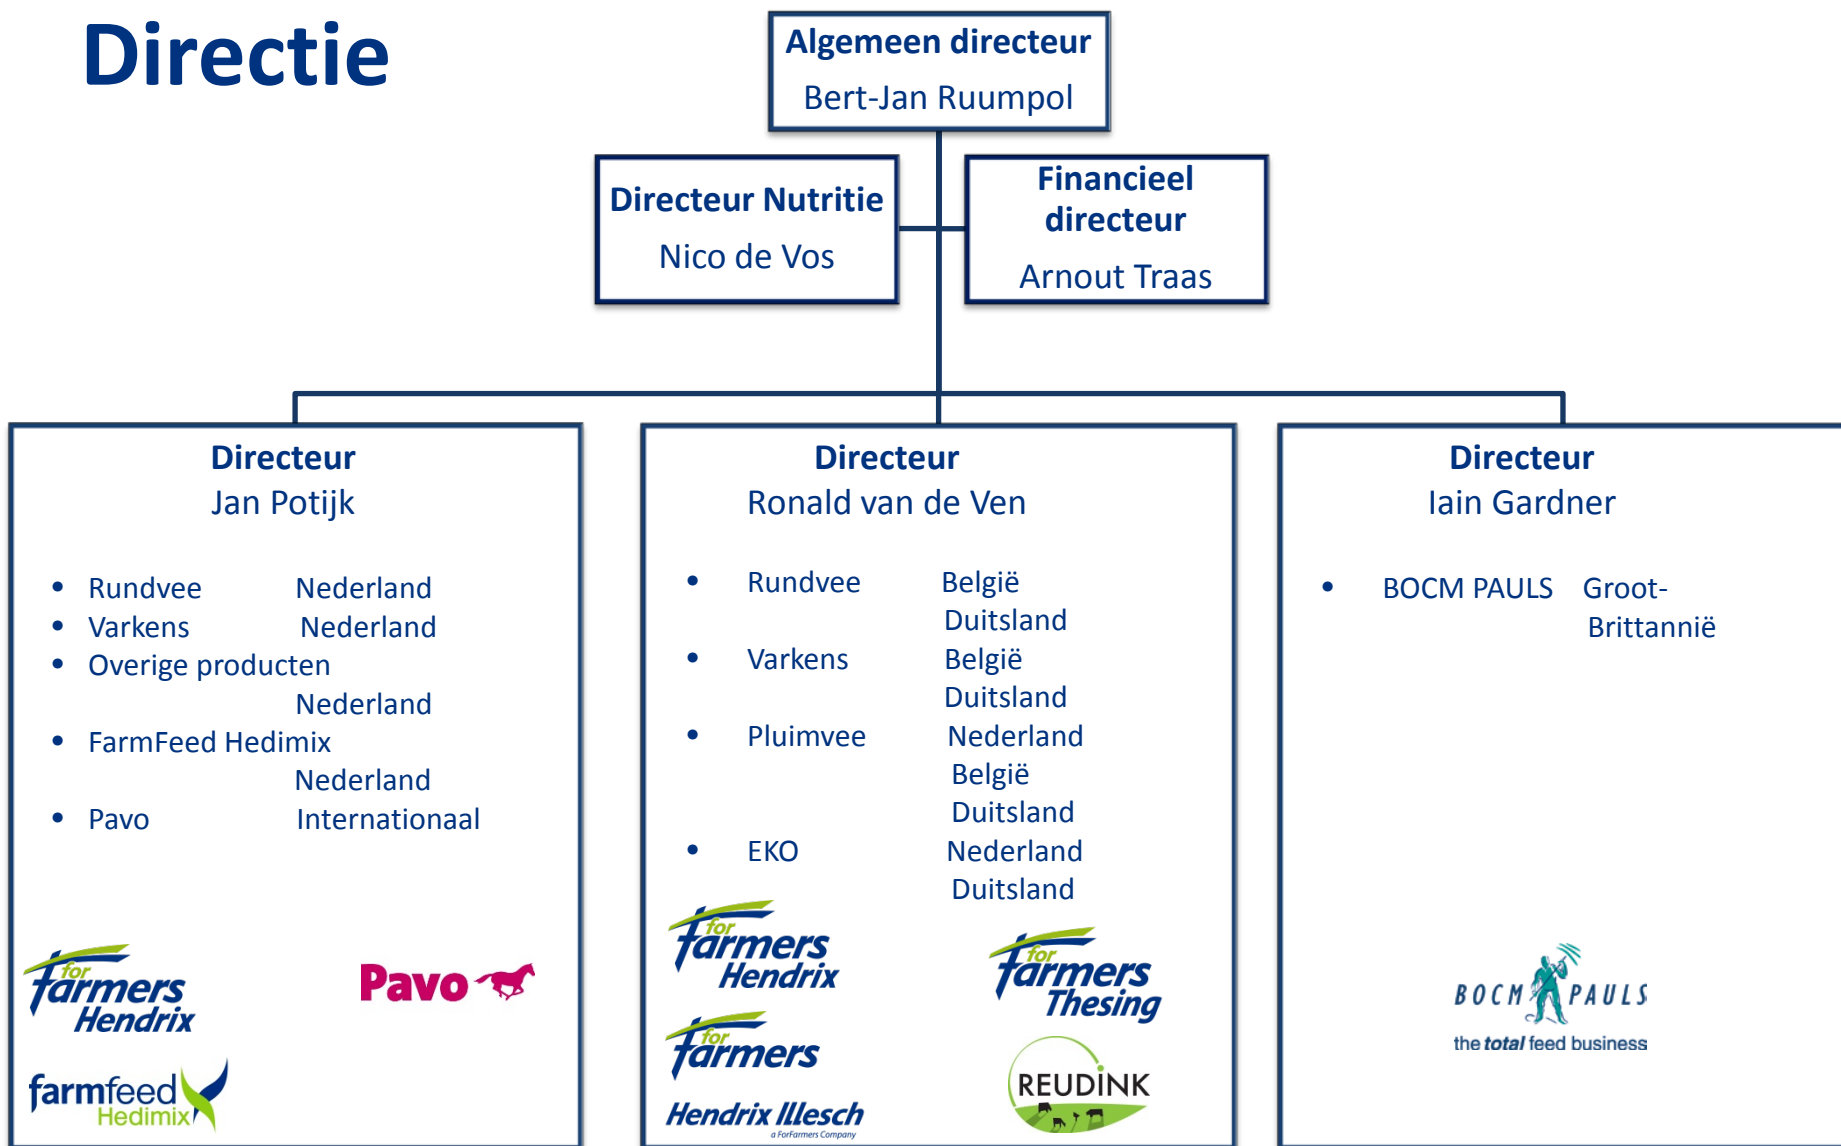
Directie

Algemeen directeur
Bert-Jan Ruumpol

Directeur Nutritie
Nico de Vos

Financieel directeur
Arnout Traas

Directeur
Jan Potijk

- Rundvee Nederland
- Varkens Nederland
- Overige producten Nederland
- FarmFeed Hedimix Nederland
- Pavo Internationaal

for farmers Hendrix
Pavo
farmfeed Hedimix

Directeur
Ronald van de Ven

- Rundvee België Duitsland
- Varkens België Duitsland
- Pluimvee Nederland België Duitsland
- EKO Nederland Duitsland

for farmers Hendrix
for farmers Thesing
for farmers Hendrix Illesch
a ForFarmers Company
REUDINK

Directeur
Iain Gardner

- BOCM PAULS Groot-Brittannië

BOCM PAULS
the total feed business